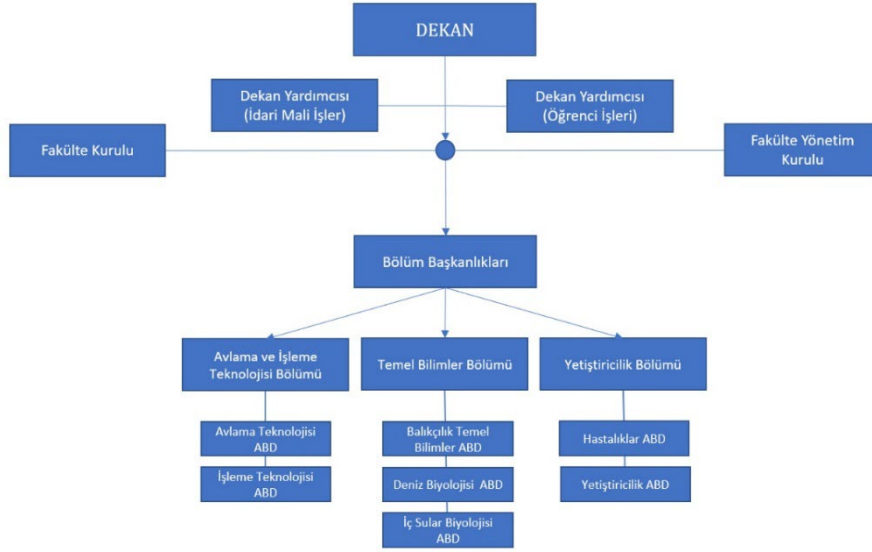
DEKAN

Dekan Yardımcısı (İdari Mali İşler)

Dekan Yardımcısı (Öğrenci İşleri)

Fakülte Kurulu

Fakülte Yönetim Kurulu

Bölüm Başkanlıkları

Avlama ve İşleme Teknolojisi Bölümü

Temel Bilimler Bölümü

Yetiştiricilik Bölümü

Avlama Teknolojisi ABD

İşleme Teknolojisi ABD

Balıkçılık Temel Bilimler ABD

Deniz Biyolojisi ABD

İç Sular Biyolojisi ABD

Hastalıklar ABD

Yetiştiricilik ABD